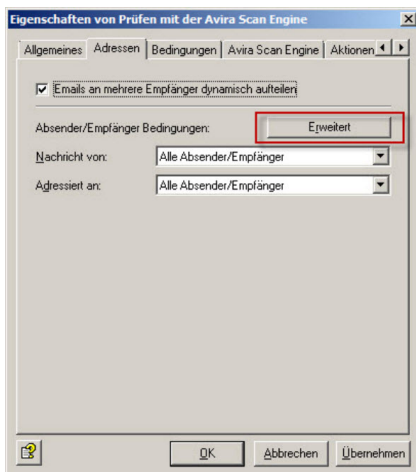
Eigenschaften von Prüfen mit der Avira Scan Engine

Allgemeines | Adressen | Bedingungen | Avira Scan Engine | Aktionen

Emails an mehrere Empfänger dynamisch aufteilen

Absender/Empfänger Bedingungen: Erweitert

Nachricht von: Alle Absender/Empfänger

Adressiert an: Alle Absender/Empfänger

OK | Abbrechen | Übernehmen